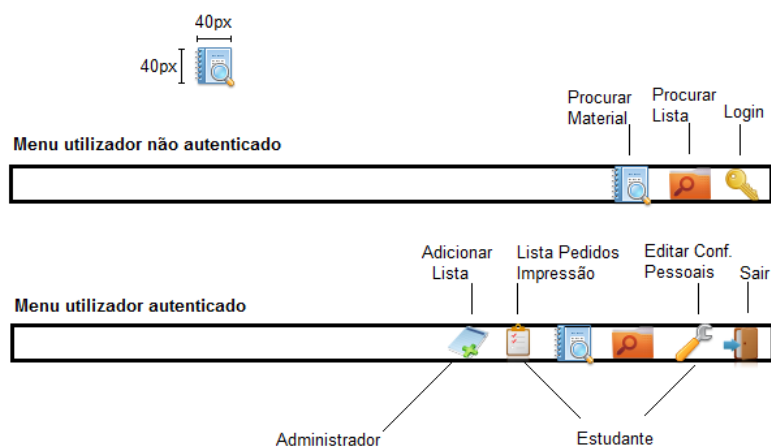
40px

40px

Procurar Material

Procurar Lista

Login

Menu utilizador não autenticado

Adicionar Lista

Lista Pedidos Impressão

Editar Conf. Pessoais

Sair

Menu utilizador autenticado

Administrador

Estudante